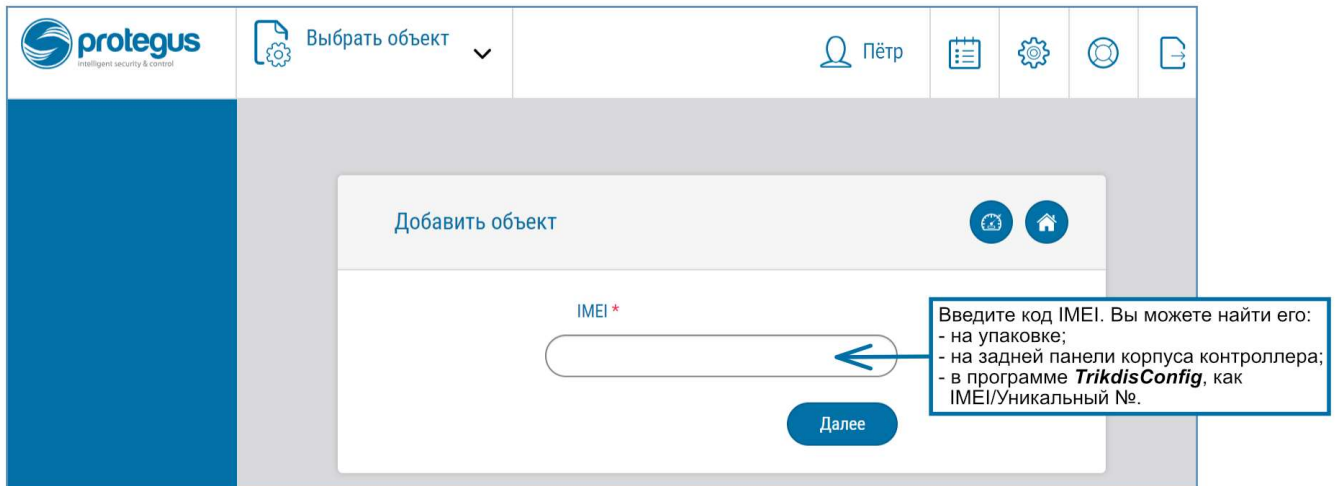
protegus
intelligent security & control

Выбрать объект

Пётр

Добавить объект

IMEI *

Далее

Введите код IMEI. Вы можете найти его:
- на упаковке;
- на задней панели корпуса контроллера;
- в программе ***TrikdisConfig***, как IMEI/Уникальный №.